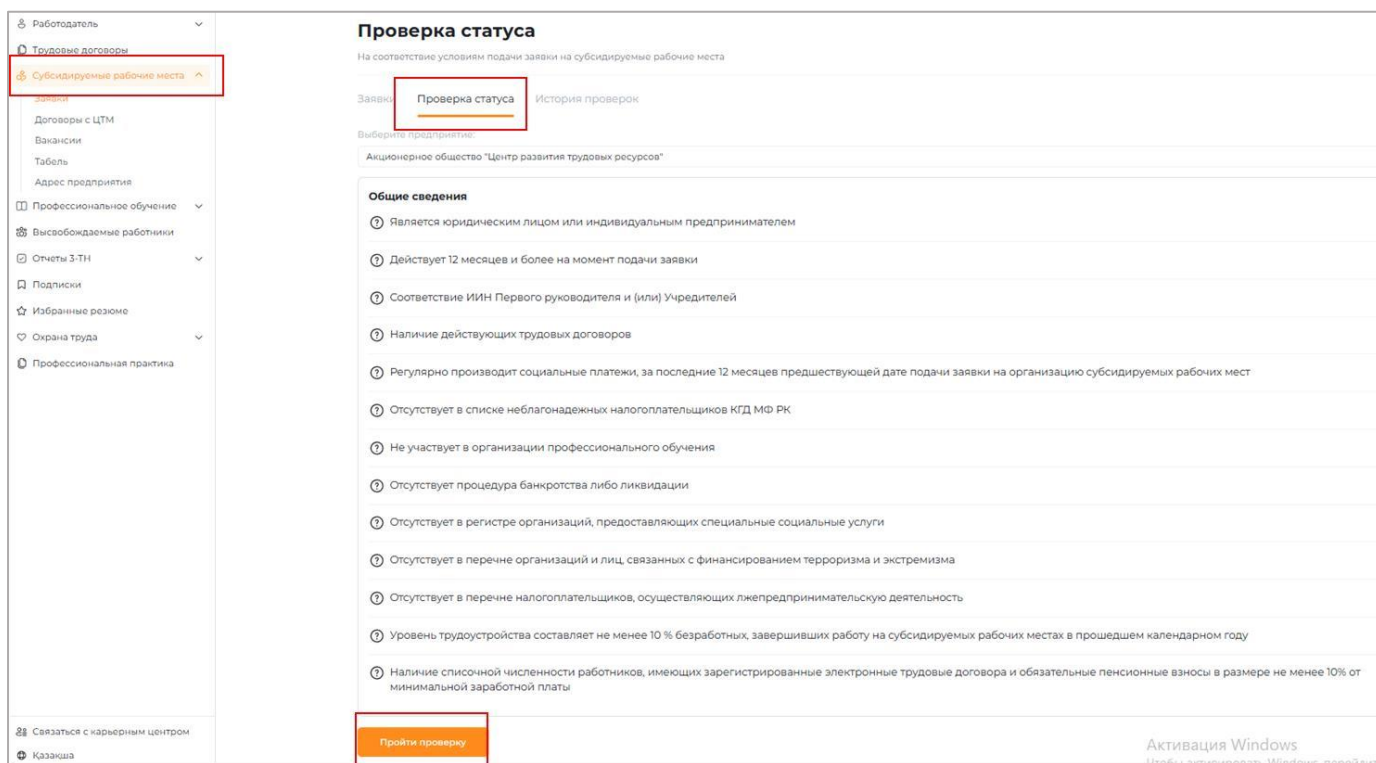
Работодатель
Трудовые договоры
Субсидируемые рабочие места
Заявки
Договоры с ЦТМ
Вакансии
Табель
Адрес предприятия
Профессиональное обучение
Высвобождаемые работники
Отчеты 3-ТН
Подписки
Избранные резюме
Охрана труда
Профессиональная практика

Связаться с карьерным центром
Казакша

Проверка статуса

На соответствие условиям подачи заявки на субсидируемые рабочие места

Заявки Проверка статуса История проверок

Выберите предприятие:

Акционерное общество "Центр развития трудовых ресурсов"

Общие сведения

Является юридическим лицом или индивидуальным предпринимателем

Действует 12 месяцев и более на момент подачи заявки

Соответствие ИИН Первого руководителя и (или) Учредителей

Наличие действующих трудовых договоров

Регулярно производит социальные платежи, за последние 12 месяцев предшествующей дате подачи заявки на организацию субсидируемых рабочих мест

Отсутствует в списке неблагонадежных налогоплательщиков КГД МФ РК

Не участвует в организации профессионального обучения

Отсутствует процедура банкротства либо ликвидации

Отсутствует в регистре организаций, предоставляющих специальные социальные услуги

Отсутствует в перечне организаций и лиц, связанных с финансированием терроризма и экстремизма

Отсутствует в перечне налогоплательщиков, осуществляющих лжепредпринимательскую деятельность

Уровень трудоустройства составляет не менее 10 % безработных, завершивших работу на субсидируемых рабочих местах в прошедшем календарном году

Наличие списочной численности работников, имеющих зарегистрированные электронные трудовые договора и обязательные пенсионные взносы в размере не менее 10% от минимальной заработной платы

Пройти проверку

Активация Windows
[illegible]